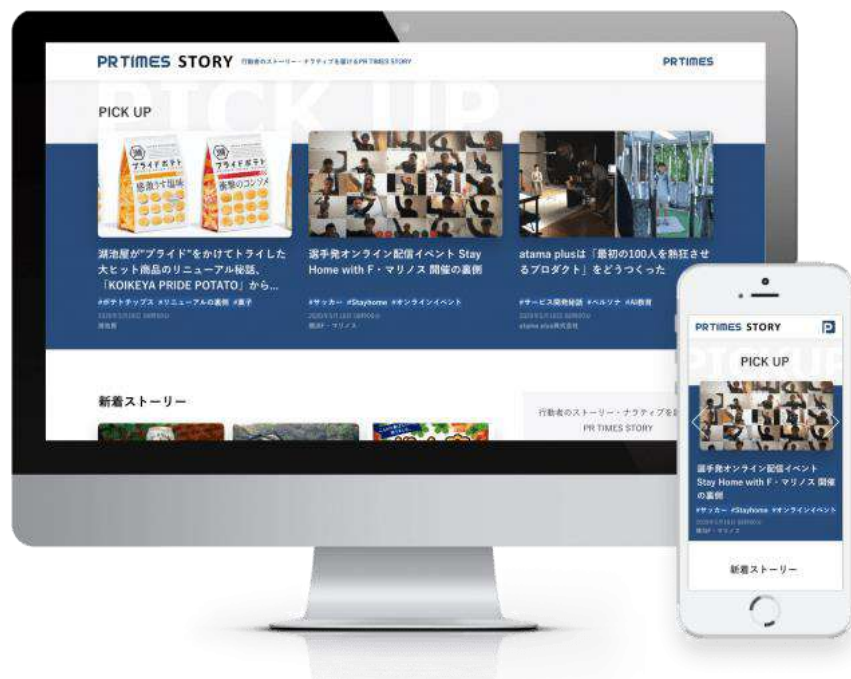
PR TIMES STORY 行動者のストーリー・ナラティブを届けるPR TIMES STORY

PR TIMES

PICK UP

PICK UP

湖池屋が"プライド"をかけてトライした大ヒット商品のリニューアル秘話、「KOIKEYA PRIDE POTATO」から...

#ポテトチップス #リニューアルの裏側 #菓子

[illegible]

湖池屋

選手発オンライン配信イベント Stay Home with F・マリノス 開催の裏側

#サッカー #Stayhome #オンラインイベント

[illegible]

横浜F・マリノス

atama plusは「最初の100人を熱狂させるプロダクト」をどうつくった

#サービス開発秘話 #ペルソナ #AI教育

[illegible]

atama plus株式会社

新着ストーリー

行動者のストーリー・ナラティブを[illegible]

PR TIMES STORY

PR TIMES STORY

PICK UP

選手発オンライン配信イベント Stay Home with F・マリノス 開催の裏側

#サッカー #Stayhome #オンラインイベント

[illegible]

横浜F・マリノス

新着ストーリー